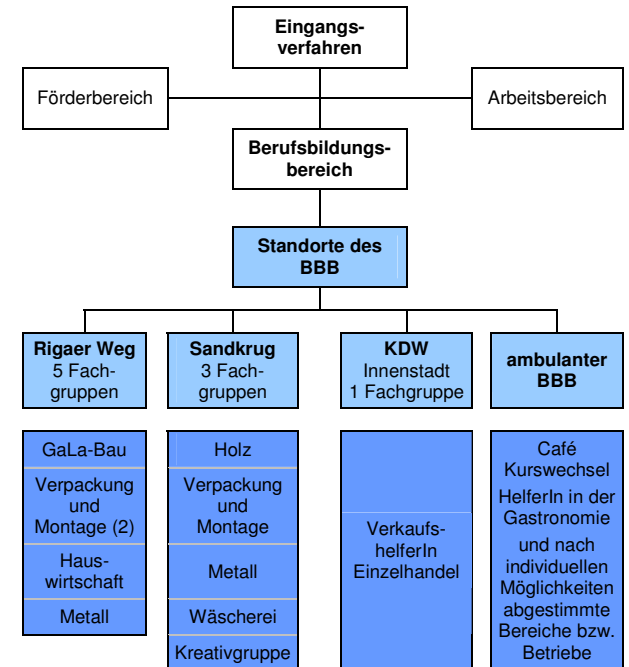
Eingangsverfahren

Förderbereich

Arbeitsbereich

Berufsbildungsbereich

Standorte des BBB

Rigaer Weg
5 Fachgruppen

Sandkrug
3 Fachgruppen

KDW
Innenstadt
1 Fachgruppe

ambulanter BBB

GaLa-Bau

Verpackung und Montage (2)

Hauswirtschaft

Metall

Holz

Verpackung und Montage

Metall

Wäscherei

Kreativgruppe

VerkaufshelferIn Einzelhandel

Café Kurswechsel

HelferIn in der Gastronomie

und nach individuellen Möglichkeiten abgestimmte Bereiche bzw. Betriebe